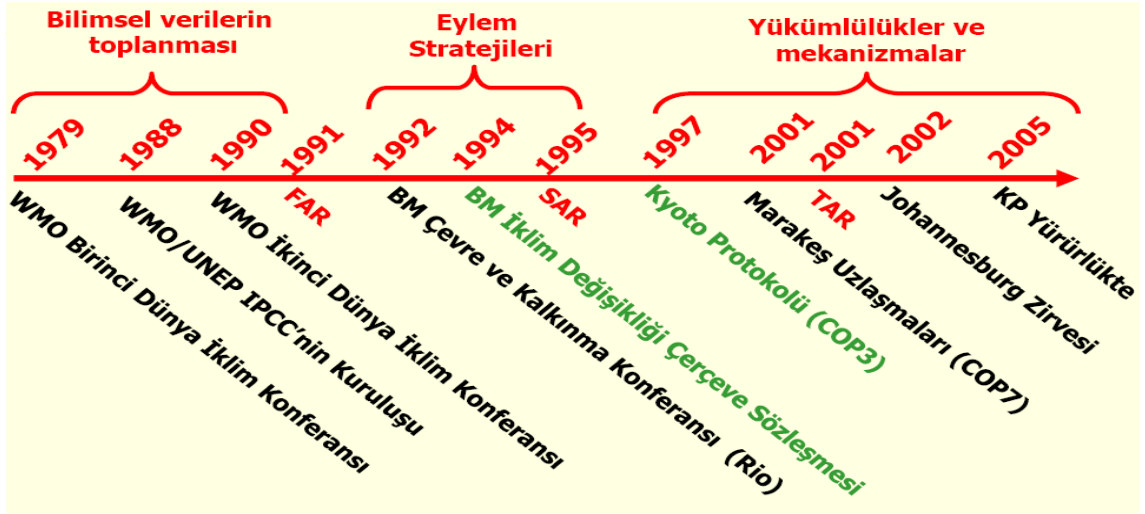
Bilimsel verilerin toplanması

Eylem Stratejileri

Yükümlülükler ve mekanizmalar

1979
1988
1990
1991
1992
1994
1995
1997
2001
2001
2002
2005

WMO Birinci Dünya İklim Konferansı
WMO/UNEP IPCC'nin Kuruluşu
WMO İkinci Dünya İklim Konferansı
FAR
BM Çevre ve Kalkınma Konferansı (Rio)
BM İklim Değişikliği Çerçeve Sözleşmesi
SAR
Kyoto Protokolü (COP3)
Marakeş Uzlaşmaları (COP7)
TAR
Johannesburg Zirvesi
KP Yürürlükte